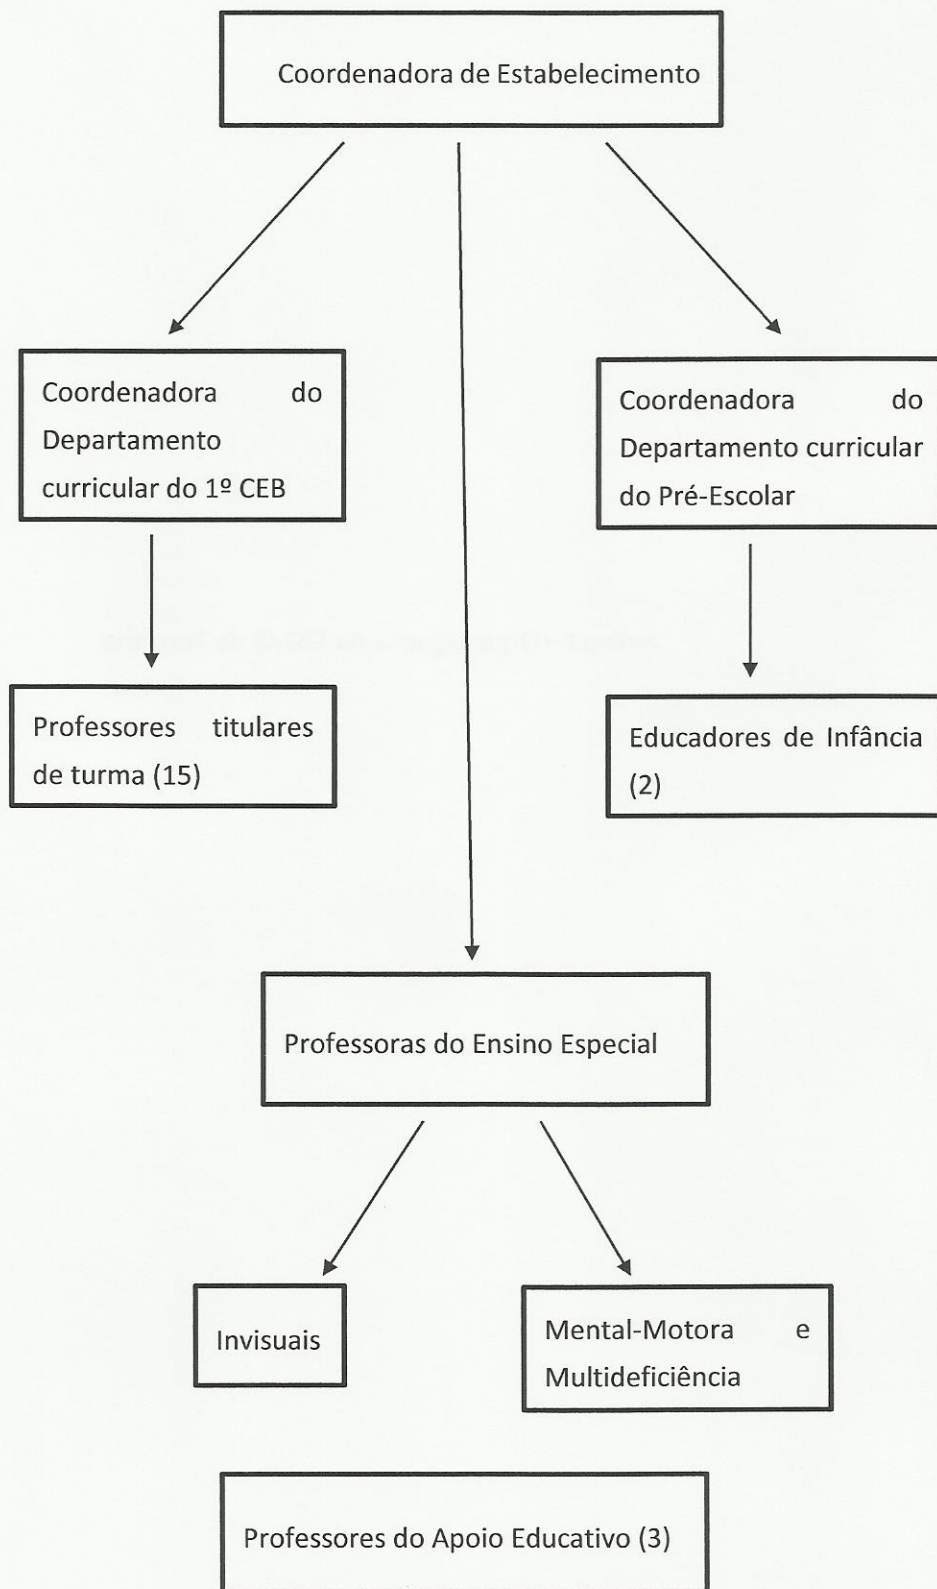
Coordenadora de Estabelecimento

Coordenadora do Departamento curricular do 1º CEB

Coordenadora do Departamento curricular do Pré-Escolar

Professores titulares de turma (15)

Educadores de Infância (2)

Professoras do Ensino Especial

Invisuais

Mental-Motora e Multideficiência

Professores do Apoio Educativo (3)